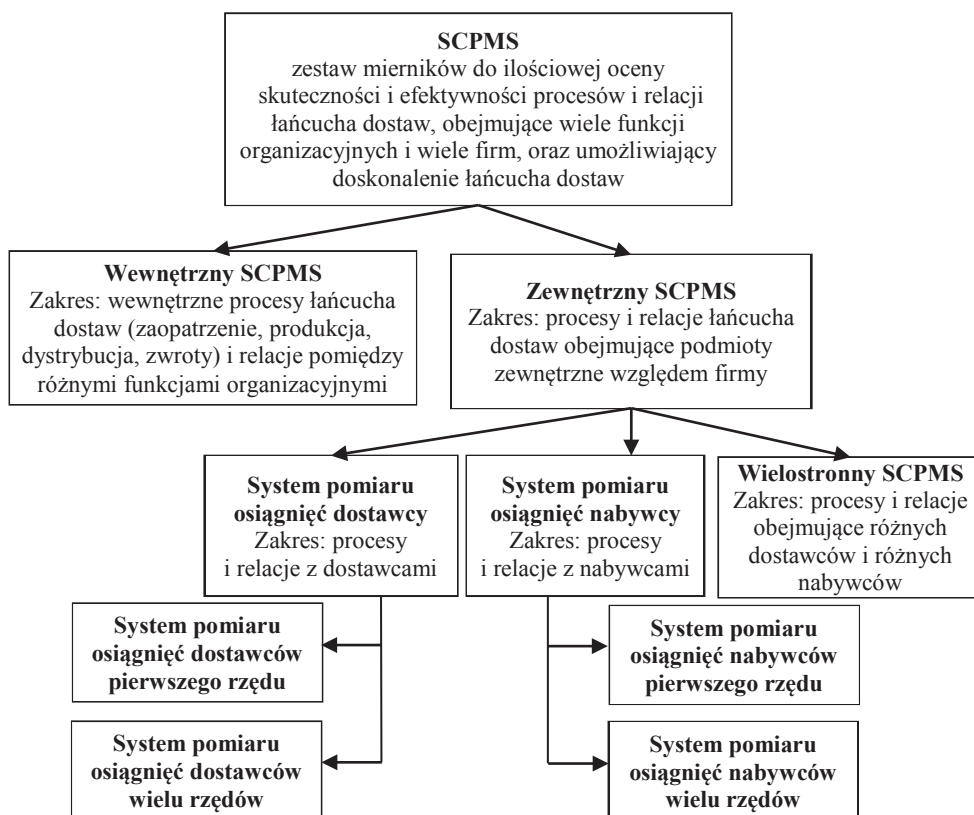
SCPMS
zestaw mierników do ilościowej oceny skuteczności i efektywności procesów i relacji łańcucha dostaw, obejmujące wiele funkcji organizacyjnych i wiele firm, oraz umożliwiający doskonalenie łańcucha dostaw

Wewnętrzny SCPMS
Zakres: wewnętrzne procesy łańcucha dostaw (zaopatrzenie, produkcja, dystrybucja, zwroty) i relacje pomiędzy różnymi funkcjami organizacyjnymi

Zewnętrzny SCPMS
Zakres: procesy i relacje łańcucha dostaw obejmujące podmioty zewnętrzne względem firmy

System pomiaru osiągnięć dostawcy
Zakres: procesy i relacje z dostawcami

System pomiaru osiągnięć nabywcy
Zakres: procesy i relacje z nabywcami

Wielostronny SCPMS
Zakres: procesy i relacje obejmujące różnych dostawców i różnych nabywców

System pomiaru osiągnięć dostawców pierwszego rzędu

System pomiaru osiągnięć nabywców pierwszego rzędu

System pomiaru osiągnięć dostawców wielu rzędów

System pomiaru osiągnięć nabywców wielu rzędów